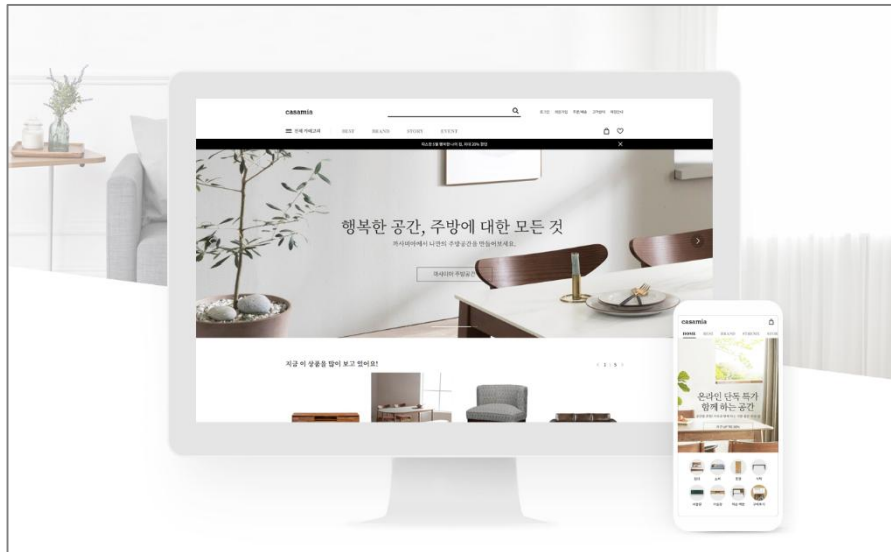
casamia

전체 카테고리 BEST BRAND STORY EVENT

행복한 공간, 주방에 대한 모든 것

까사미아에서 나만의 주방공간을 만들어보세요.

지금 이 상품을 많이 보고 있어요!

casamia

온라인 단독 특가 함께 하는 공간